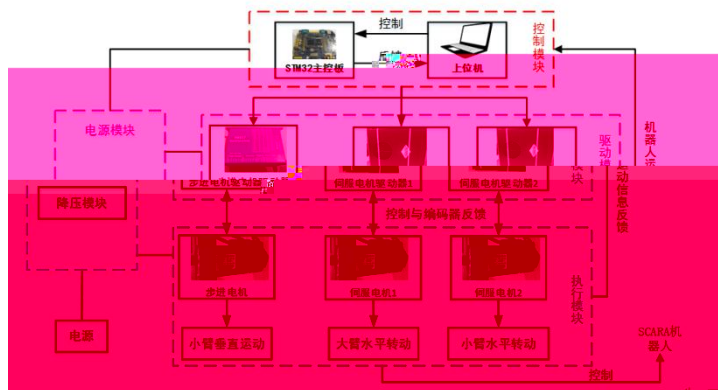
控制
控制模块
STM32主控板
反馈
上位机
电源模块
驱动模块
机器人运动信息反馈
步进电机驱动器
伺服电机驱动器1
伺服电机驱动器2
降压模块
控制与编码器反馈
步进电机
伺服电机1
伺服电机2
执行模块
电源
小臂垂直运动
大臂水平转动
小臂水平转动
SCARA机器人
控制